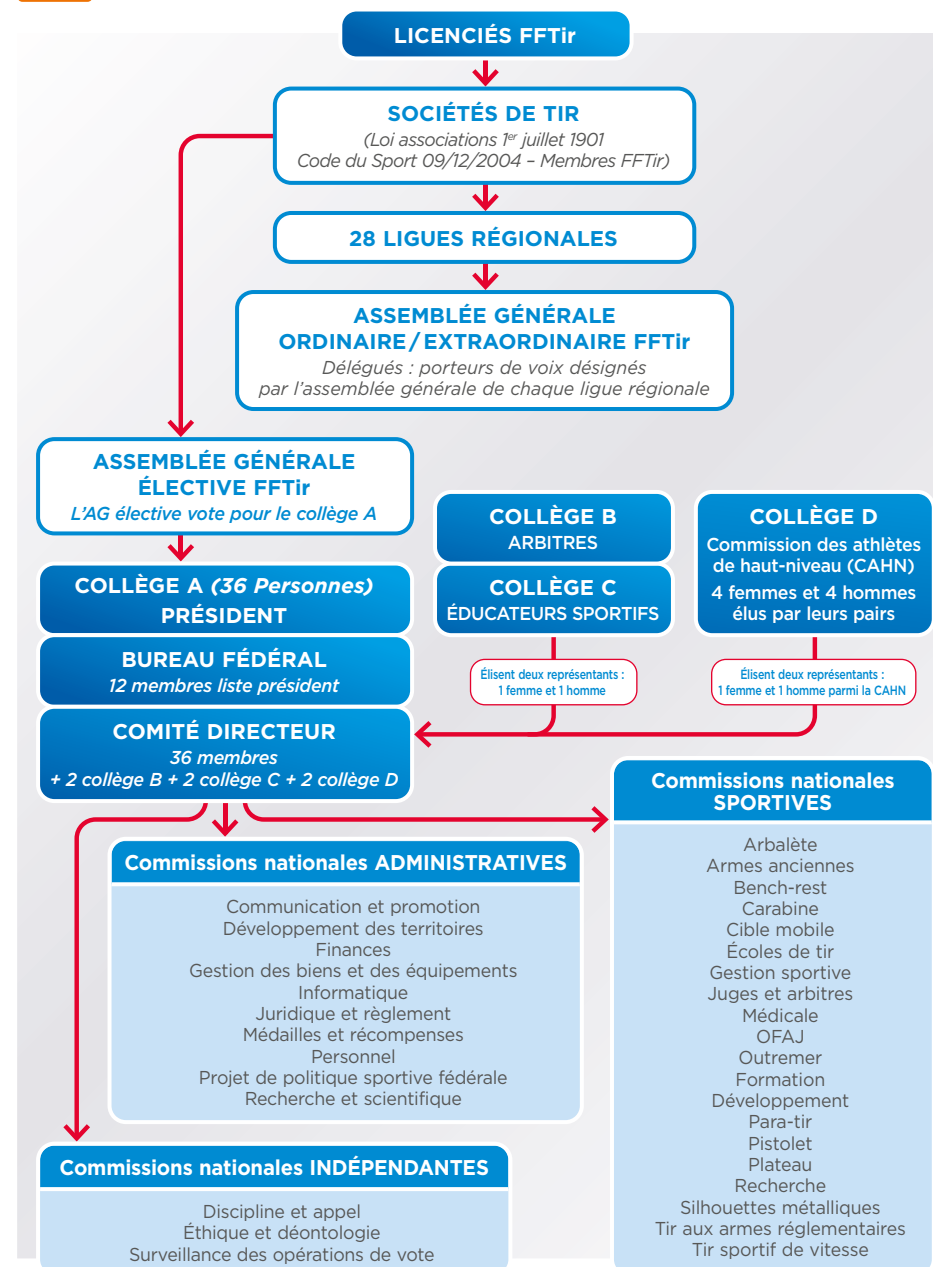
LICENCIÉS FFTir

SOCIÉTÉS DE TIR
(Loi associations 1$^{er}$ juillet 1901
Code du Sport 09/12/2004 – Membres FFTir)

28 LIGUES RÉGIONALES

ASSEMBLÉE GÉNÉRALE
ORDINAIRE/EXTRAORDINAIRE FFTir
Délégués : porteurs de voix désignés par l'assemblée générale de chaque ligue régionale

ASSEMBLÉE GÉNÉRALE
ÉLECTIVE FFTir
L'AG élective vote pour le collège A

COLLÈGE B
ARBITRES

COLLÈGE C
ÉDUCATEURS SPORTIFS

COLLÈGE D
Commission des athlètes de haut-niveau (CAHN)
4 femmes et 4 hommes élus par leurs pairs

Élisent deux représentants :
1 femme et 1 homme

Élisent deux représentants :
1 femme et 1 homme parmi la CAHN

COLLÈGE A (36 Personnes)
PRÉSIDENT

BUREAU FÉDÉRAL
12 membres liste président

COMITÉ DIRECTEUR
36 membres
+ 2 collège B + 2 collège C + 2 collège D

Commissions nationales ADMINISTRATIVES

Communication et promotion
Développement des territoires
Finances
Gestion des biens et des équipements
Informatique
Juridique et règlement
Médailles et récompenses
Personnel
Projet de politique sportive fédérale
Recherche et scientifique

Commissions nationales SPORTIVES

Arbalète
Armes anciennes
Bench-rest
Carabine
Cible mobile
Écoles de tir
Gestion sportive
Juges et arbitres
Médicale
OFAJ
Outremer
Formation
Développement
Para-tir
Pistolet
Plateau
Recherche
Silhouettes métalliques
Tir aux armes réglementaires
Tir sportif de vitesse

Commissions nationales INDÉPENDANTES

Discipline et appel
Éthique et déontologie
Surveillance des opérations de vote